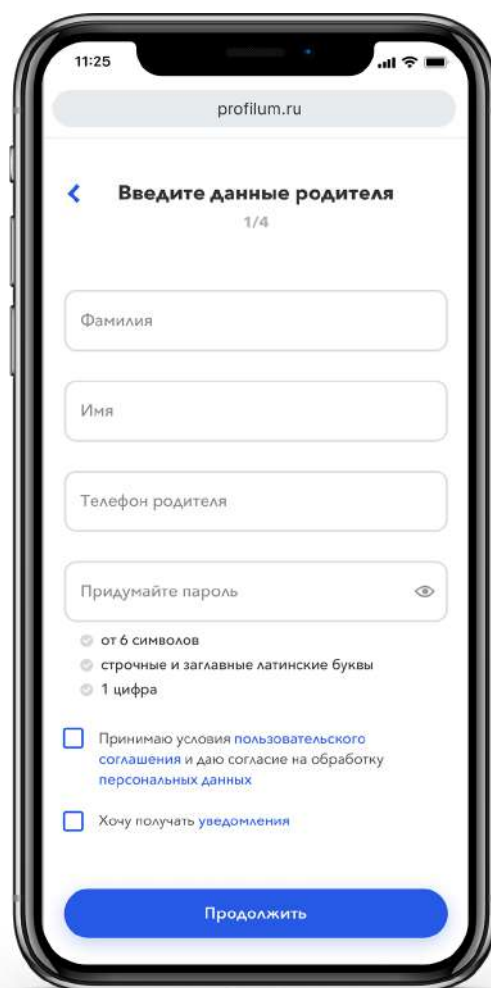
11:25

profilum.ru

Введите данные родителя

1/4

Фамилия

Имя

Телефон родителя

Придумайте пароль

от 6 символов

строчные и заглавные латинские буквы

1 цифра

Принимаю условия пользовательского соглашения и даю согласие на обработку персональных данных

Хочу получать уведомления

Продолжить